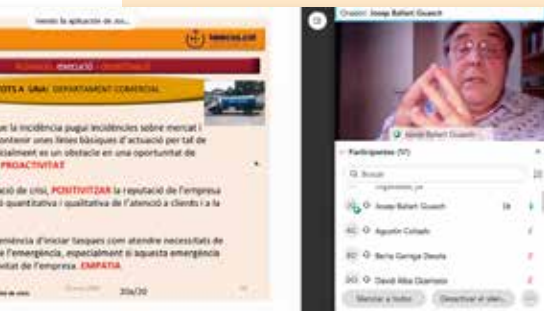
Viendo la aplicación de Jos...

MERCOLLEIDA

ACCIONS · EXECUCIÓ · OBJECTIUS

TOTS A UNA: DEPARTAMENT COMERCIAL

que la incidència pugui incidències sobre mercat i contenir unes línies bàsiques d'actuació per tal de especialment en un obstacle en una oportunitat de PROACTIVITAT

ació de crisi, POSITIVITZAR la reputació de l'empresa ó quantitativa i qualitativa de l'atenció a clients i a la

emència d'iniciar tasques com atendre necessitats de l'emergència, especialment si aquesta emergència vitat de l'empresa. EMPATIA

20/20

Orador: Josep Ballart Guasch

Josep Ballart Guasch

Participantes (17)

Buscar

Josep Ballart Guasch

Agustín Collado

Berta Garriga Devola

David Alba Guarraro

Silenciar a todos

Desactivar el silen...